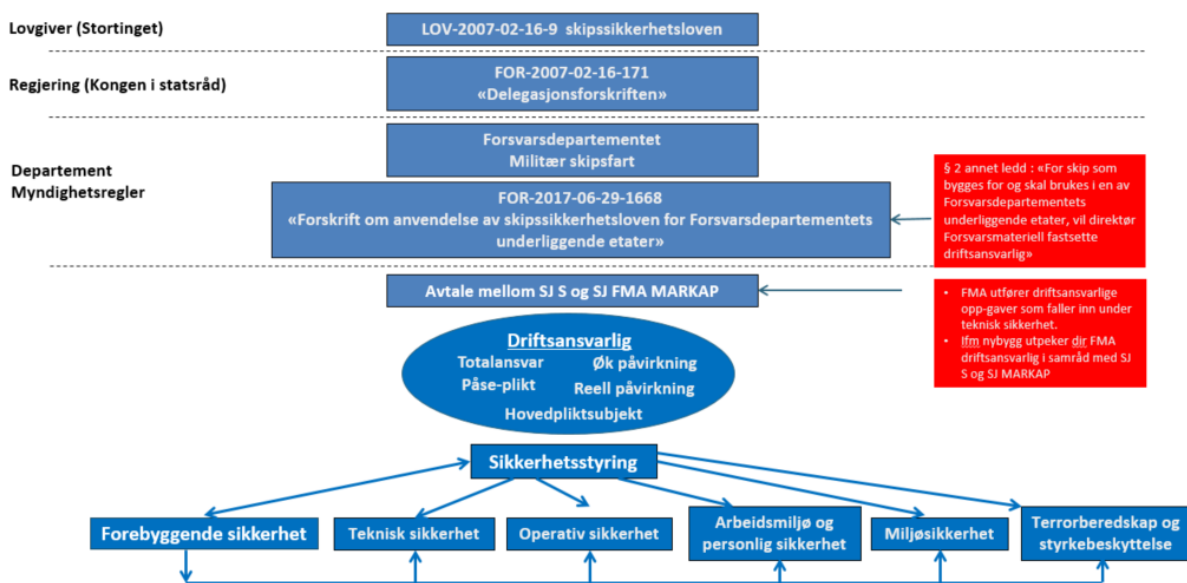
Lovgiver (Stortinget)

LOV-2007-02-16-9 skipssikkerhetsloven

Regjering (Kongen i statsråd)

FOR-2007-02-16-171
«Delegasjonsforskriften»

Departement
Myndighetsregler

Forsvarsdepartementet
Militær skipsfart

FOR-2017-06-29-1668
«Forskrift om anvendelse av skipssikkerhetsloven for Forsvarsdepartementets underliggende etater»

§ 2 annet ledd : «For skip som bygges for og skal brukes i en av Forsvarsdepartementets underliggende etater, vil direktør Forsvarsmateriell fastsette driftsansvarlig»

Avtale mellom SJ S og SJ FMA MARKAP

- FMA utfører driftsansvarlige opp-gaver som faller inn under teknisk sikkerhet.
- Ifm nybygg utpeker dir FMA driftsansvarlig i samråd med SJ S og SJ MARKAP

Driftsansvarlig
Totalansvar
Øk påvirkning
Påse-plikt
Reell påvirkning
Hovedpliktsubjekt

Sikkerhetsstyring

Forebyggende sikkerhet

Teknisk sikkerhet

Operativ sikkerhet

Arbeidsmiljø og personlig sikkerhet

Miljøsikkerhet

Terrorberedskap og styrkebeskyttelse